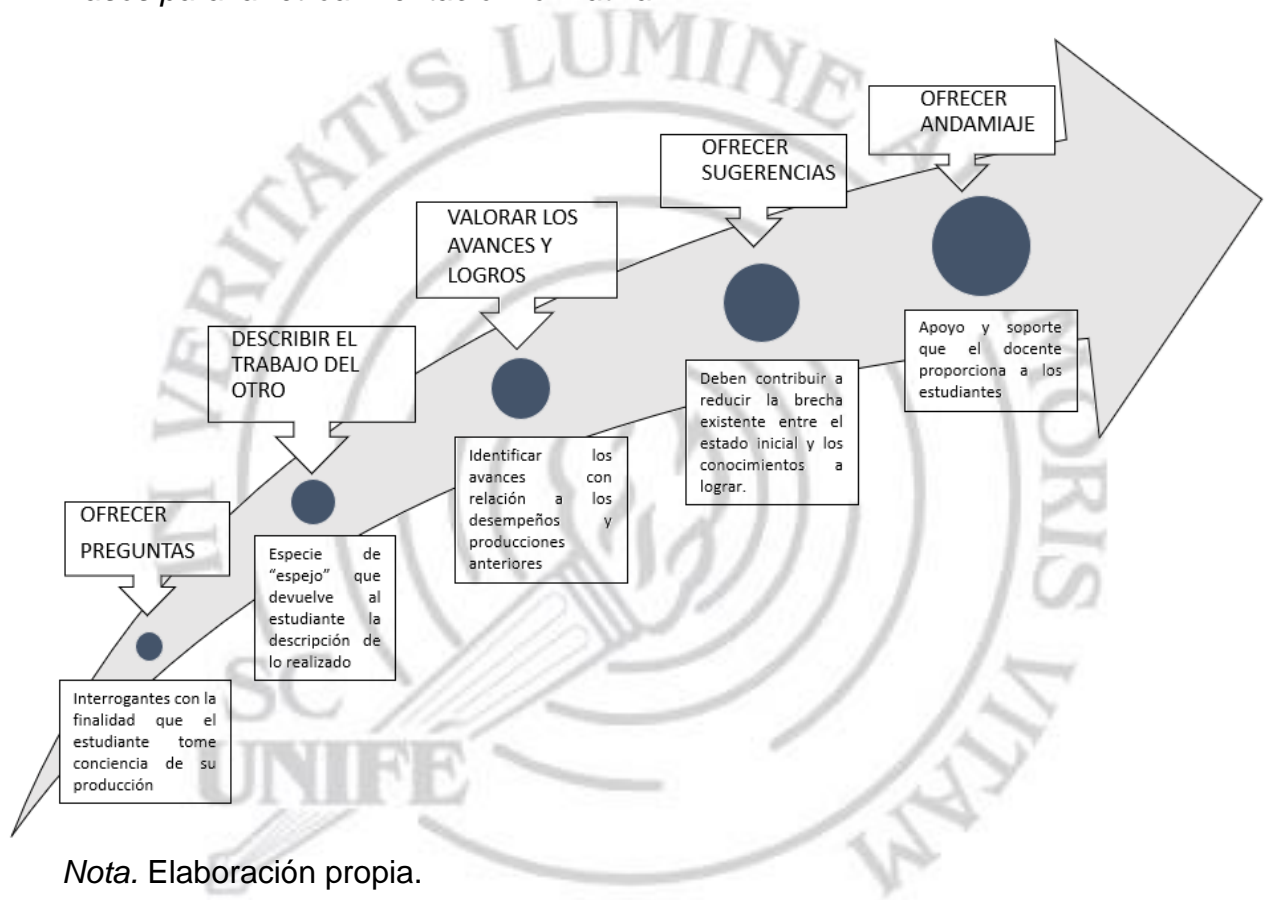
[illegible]

OFRECER ANDAMIAJE

OFRECER SUGERENCIAS

VALORAR LOS AVANCES Y LOGROS

DESCRIBIR EL TRABAJO DEL OTRO

OFRECER PREGUNTAS

Interrogantes con la finalidad que el estudiante tome conciencia de su producción

Especie de "espejo" que devuelve al estudiante la descripción de lo realizado

Identificar los avances con relación a los desempeños y producciones anteriores

Deben contribuir a reducir la brecha existente entre el estado inicial y los conocimientos a lograr.

Apoyo y soporte que el docente proporciona a los estudiantes

VERITATIS LUMINE AMORIS VITAM UNIFE

*Nota.* Elaboración propia.